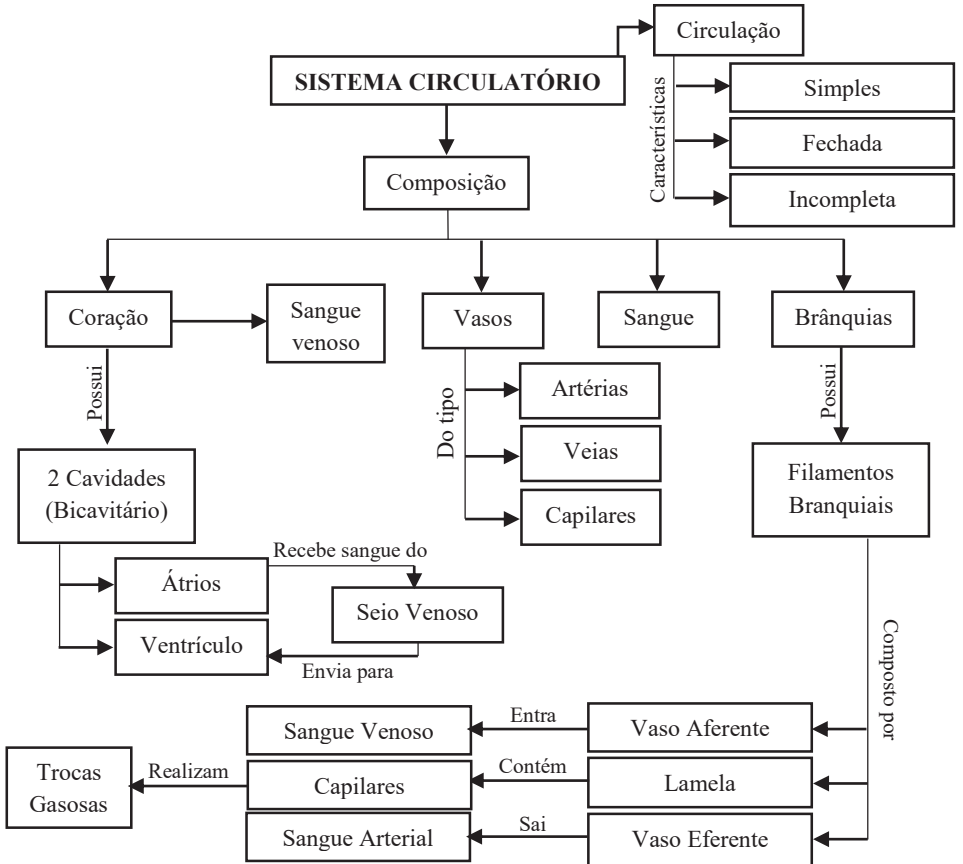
Circulação

SISTEMA CIRCULATÓRIO

Características

Simples

Fechada

Incompleta

Composição

Coração

Sangue venoso

Vasos

Sangue

Brânquias

Possui

Do tipo

Artérias

Veias

Capilares

Possui

2 Cavidades (Bicavitário)

Filamentos Branquiais

Recebe sangue do

Átrios

Seio Venoso

Ventrículo

Envia para

Composto por

Entra

Sangue Venoso

Vaso Aferente

Trocas Gasosas

Realizam

Capilares

Contém

Lamela

Sangue Arterial

Sai

Vaso Eferente